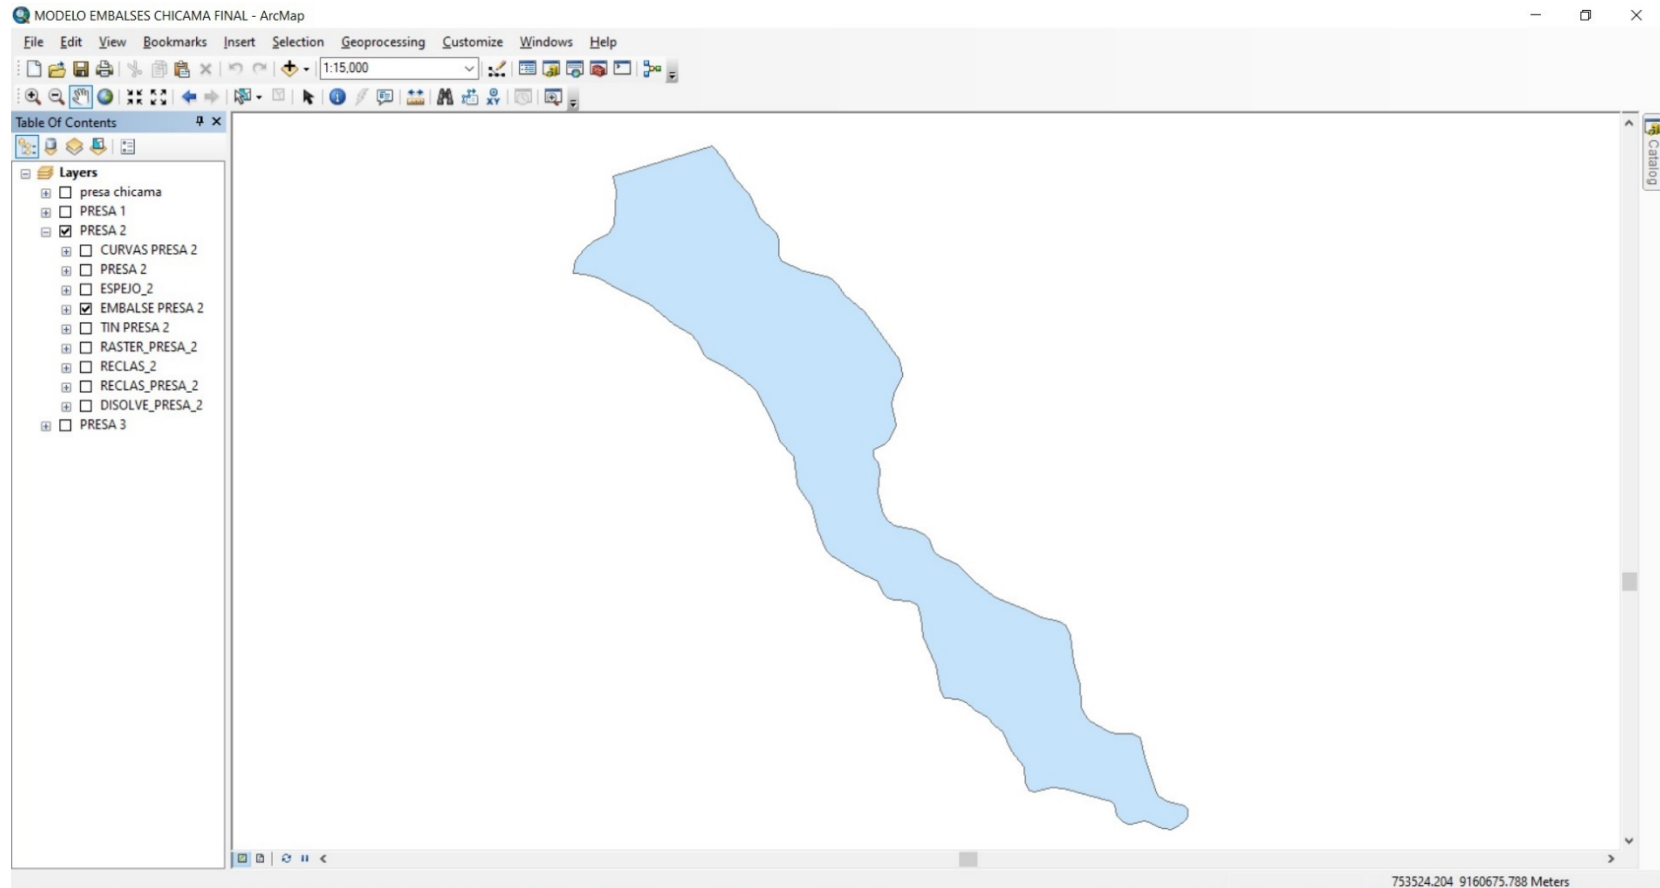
MODELO EMBALSES CHICAMA FINAL - ArcMap

File Edit View Bookmarks Insert Selection Geoprocessing Customize Windows Help

1:15,000

Table Of Contents

Layers
presa chicama
PRESA 1
PRESA 2
CURVAS PRESA 2
PRESA 2
ESPEJO_2
EMBALSE PRESA 2
TIN PRESA 2
RASTER_PRESA_2
RECLAS_2
RECLAS_PRESA_2
DISOLVE_PRESA_2
PRESA 3

Catalog

753524.204 9160675.788 Meters